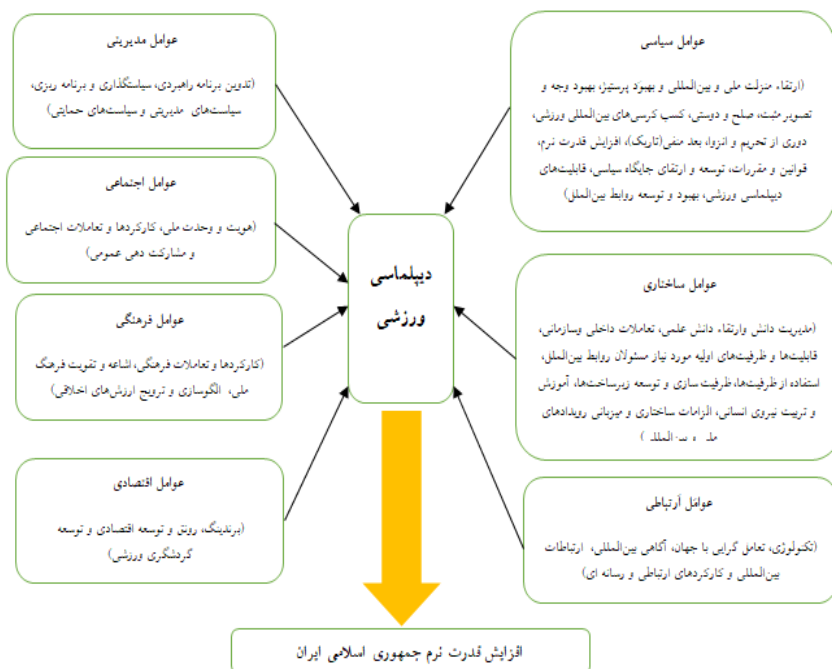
عوامل سیاسی

(ارتقاء منزلت ملی و بین‌المللی و بهبود پرستیژ، بهبود وجه و تصویر مثبت، صلح و دوستی، کسب کرسی‌های بین‌المللی ورزش، دوری از تحریم و انزوا، بعد منفی (تاریک)، افزایش قدرت نرم، قوانین و مقررات، توسعه و ارتقای جایگاه سیاسی، قابلیت‌های دیپلماسی ورزشی، بهبود و توسعه روابط بین‌الملل)

عوامل مدیریتی

(تدوین برنامه راهبردی، سیاستگذاری و برنامه ریزی، سیاست‌های مدیریتی و سیاست‌های حمایتی)

عوامل اجتماعی

(هویت و وحدت ملی، کارکردها و تعاملات اجتماعی و مشارکت دهی عمومی)

دیپلماسی ورزشی

عوامل ساختاری

(مدیریت دانش وارتقاء دانش علمی، تعاملات داخلی وسازمانی، قابلیت‌ها و ظرفیت‌های اولیه مورد نیاز مسئولان روابط بین‌الملل، استفاده از ظرفیت‌ها، ظرفیت سازی و توسعه زیرساخت‌ها، آموزش و تربیت نیروی انسانی، الزامات ساختاری و میزبانی رویدادهای ملی و بین‌المللی)

عوامل فرهنگی

(کارکردها و تعاملات فرهنگی، اشاعه و تقویت فرهنگ ملی، الگوسازی و ترویج ارزش‌های اخلاقی)

عوامل اقتصادی

(برندینگ، رونق و توسعه اقتصادی و توسعه گردشگری ورزشی)

عوامل ارتباطی

(تکنولوژی، تعامل گرایی با جهان، آگاهی بین‌المللی، ارتباطات بین‌المللی و کارکردهای ارتباطی و رسانه ای)

افزایش قدرت نرم جمهوری اسلامی ایران